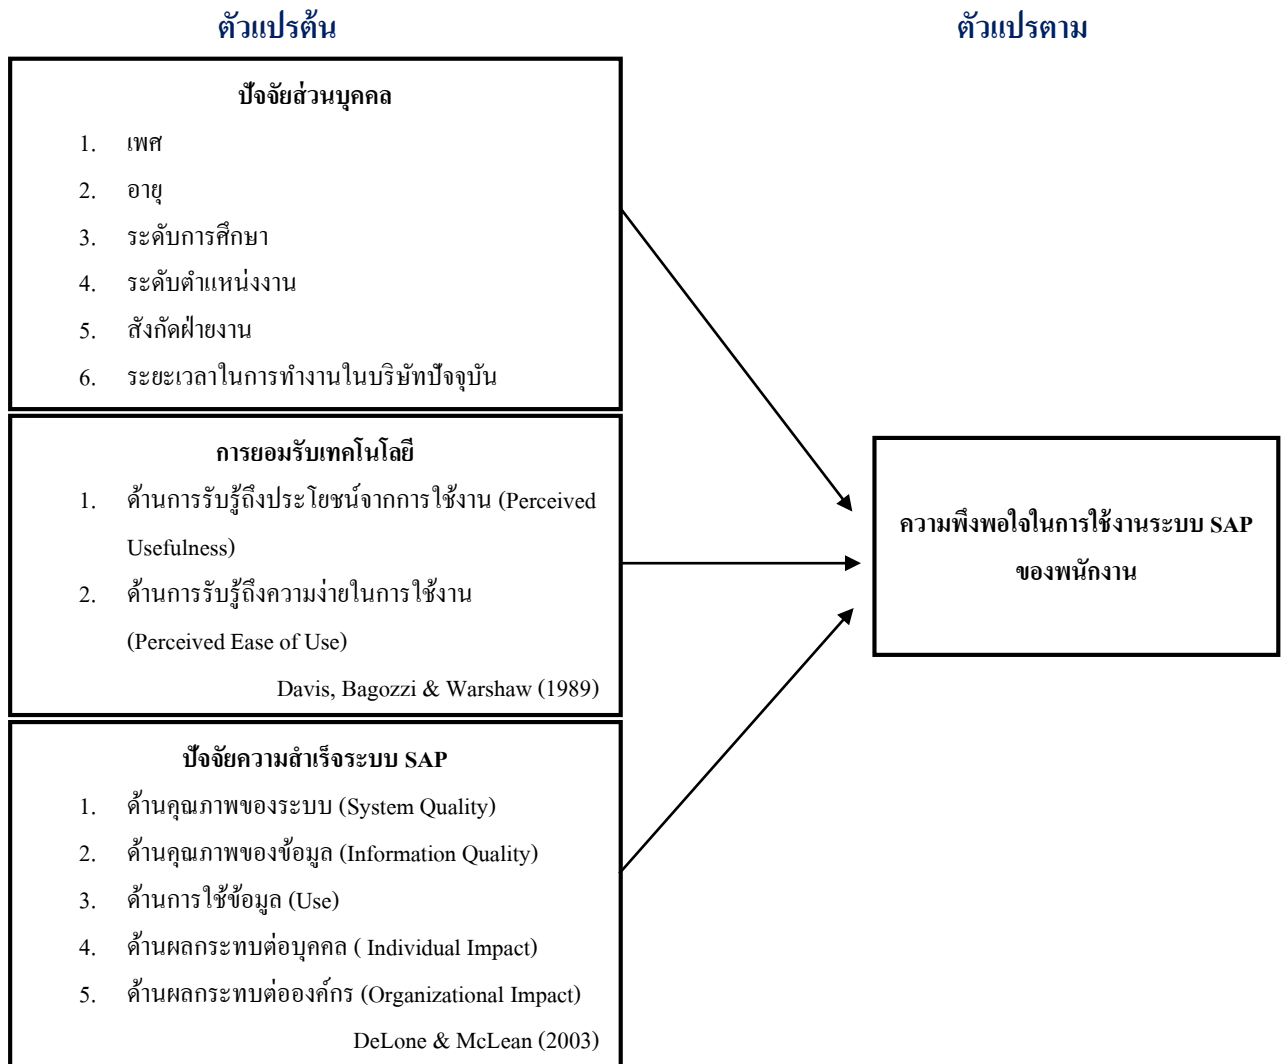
ตัวแปรต้น

ตัวแปรตาม

ปัจจัยส่วนบุคคล

1. เพศ
2. อายุ
3. ระดับการศึกษา
4. ระดับตำแหน่งงาน
5. สังกัดฝ่ายงาน
6. ระยะเวลาในการทำงานในบริษัทปัจจุบัน

การยอมรับเทคโนโลยี

1. ด้านการรับรู้ถึงประโยชน์จากการใช้งาน (Perceived Usefulness)
2. ด้านการรับรู้ถึงความง่ายในการใช้งาน (Perceived Ease of Use)

Davis, Bagozzi & Warshaw (1989)

ปัจจัยความสำเร็จระบบ SAP

1. ด้านคุณภาพของระบบ (System Quality)
2. ด้านคุณภาพของข้อมูล (Information Quality)
3. ด้านการใช้ข้อมูล (Use)
4. ด้านผลกระทบต่อบุคคล ( Individual Impact)
5. ด้านผลกระทบต่อองค์กร (Organizational Impact)

DeLone & McLean (2003)

ความพึงพอใจในการใช้งานระบบ SAP ของพนักงาน